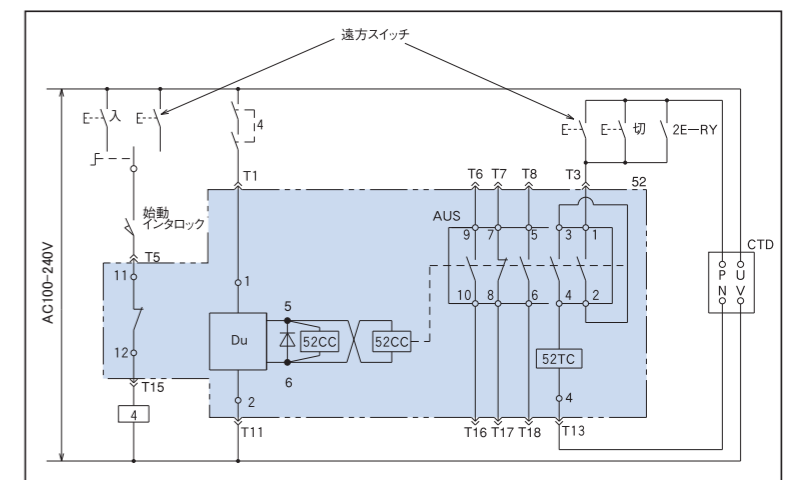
遠方スイッチ

入

4

切

2E−RY

T1

T6 T7 T8 T3

52

始動
インタロック

AUS

9 7 5 3 1

CTD

AC100−240V

T5

11

1

P U

N V

5

10 8 6 4 2

Du

52CC

52CC

12

52TC

6

T15

2

4

4

T11

T16 T17 T18 T13